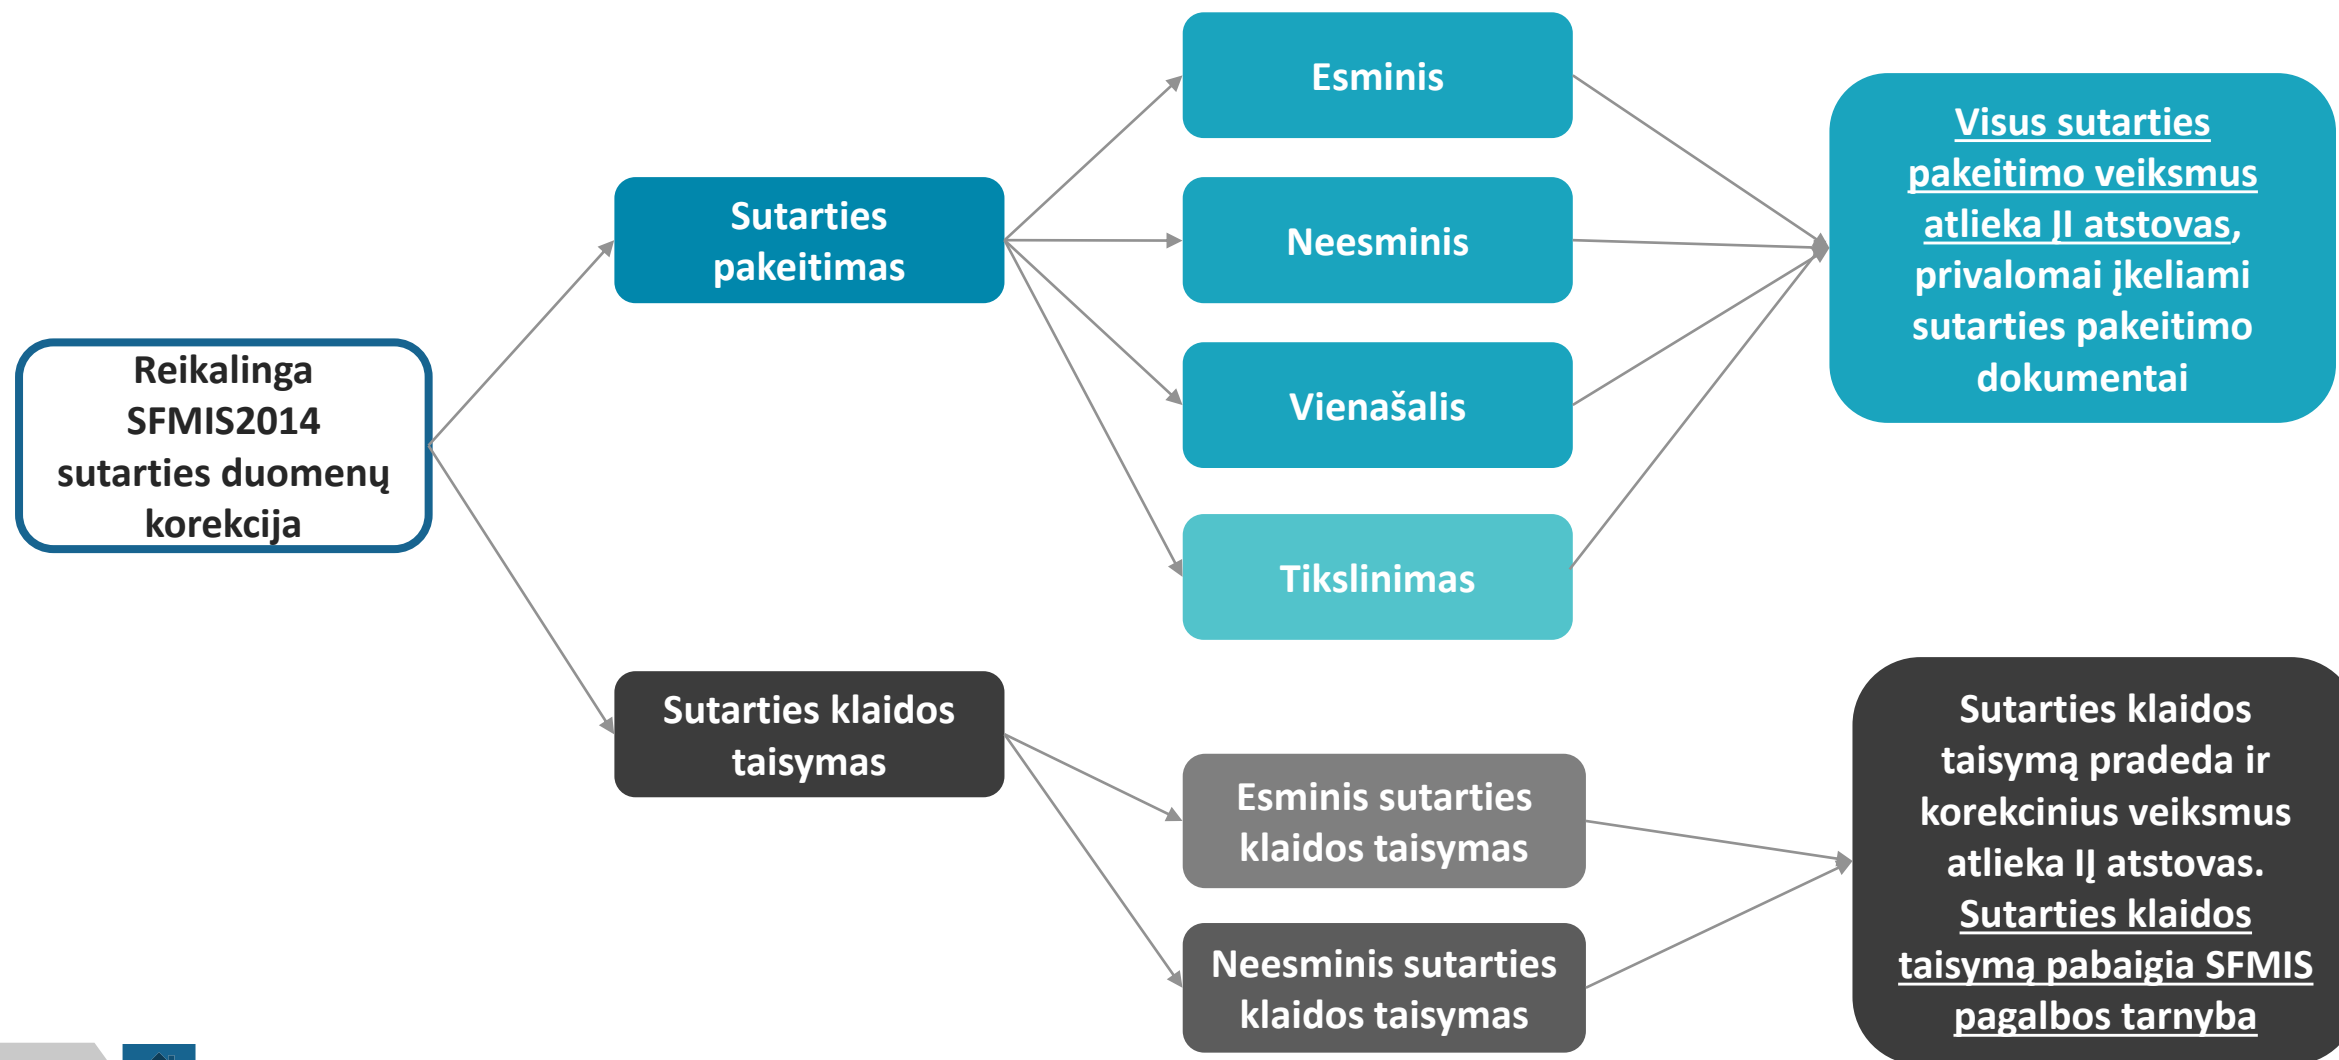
Reikalinga SFMIS2014 sutarties duomenų korekcija

Sutarties pakeitimas

Esminis

Neesminis

Vienašalis

Tikslinimas

Visus sutarties pakeitimo veiksmus atlieka JI atstovas, privalomai įkeliami sutarties pakeitimo dokumentai

Sutarties klaidos taisymas

Esminis sutarties klaidos taisymas

Neesminis sutarties klaidos taisymas

Sutarties klaidos taisymą pradeda ir korekcinius veiksmus atlieka IĮ atstovas. Sutarties klaidos taisymą pabaigia SFMIS pagalbos tarnyba